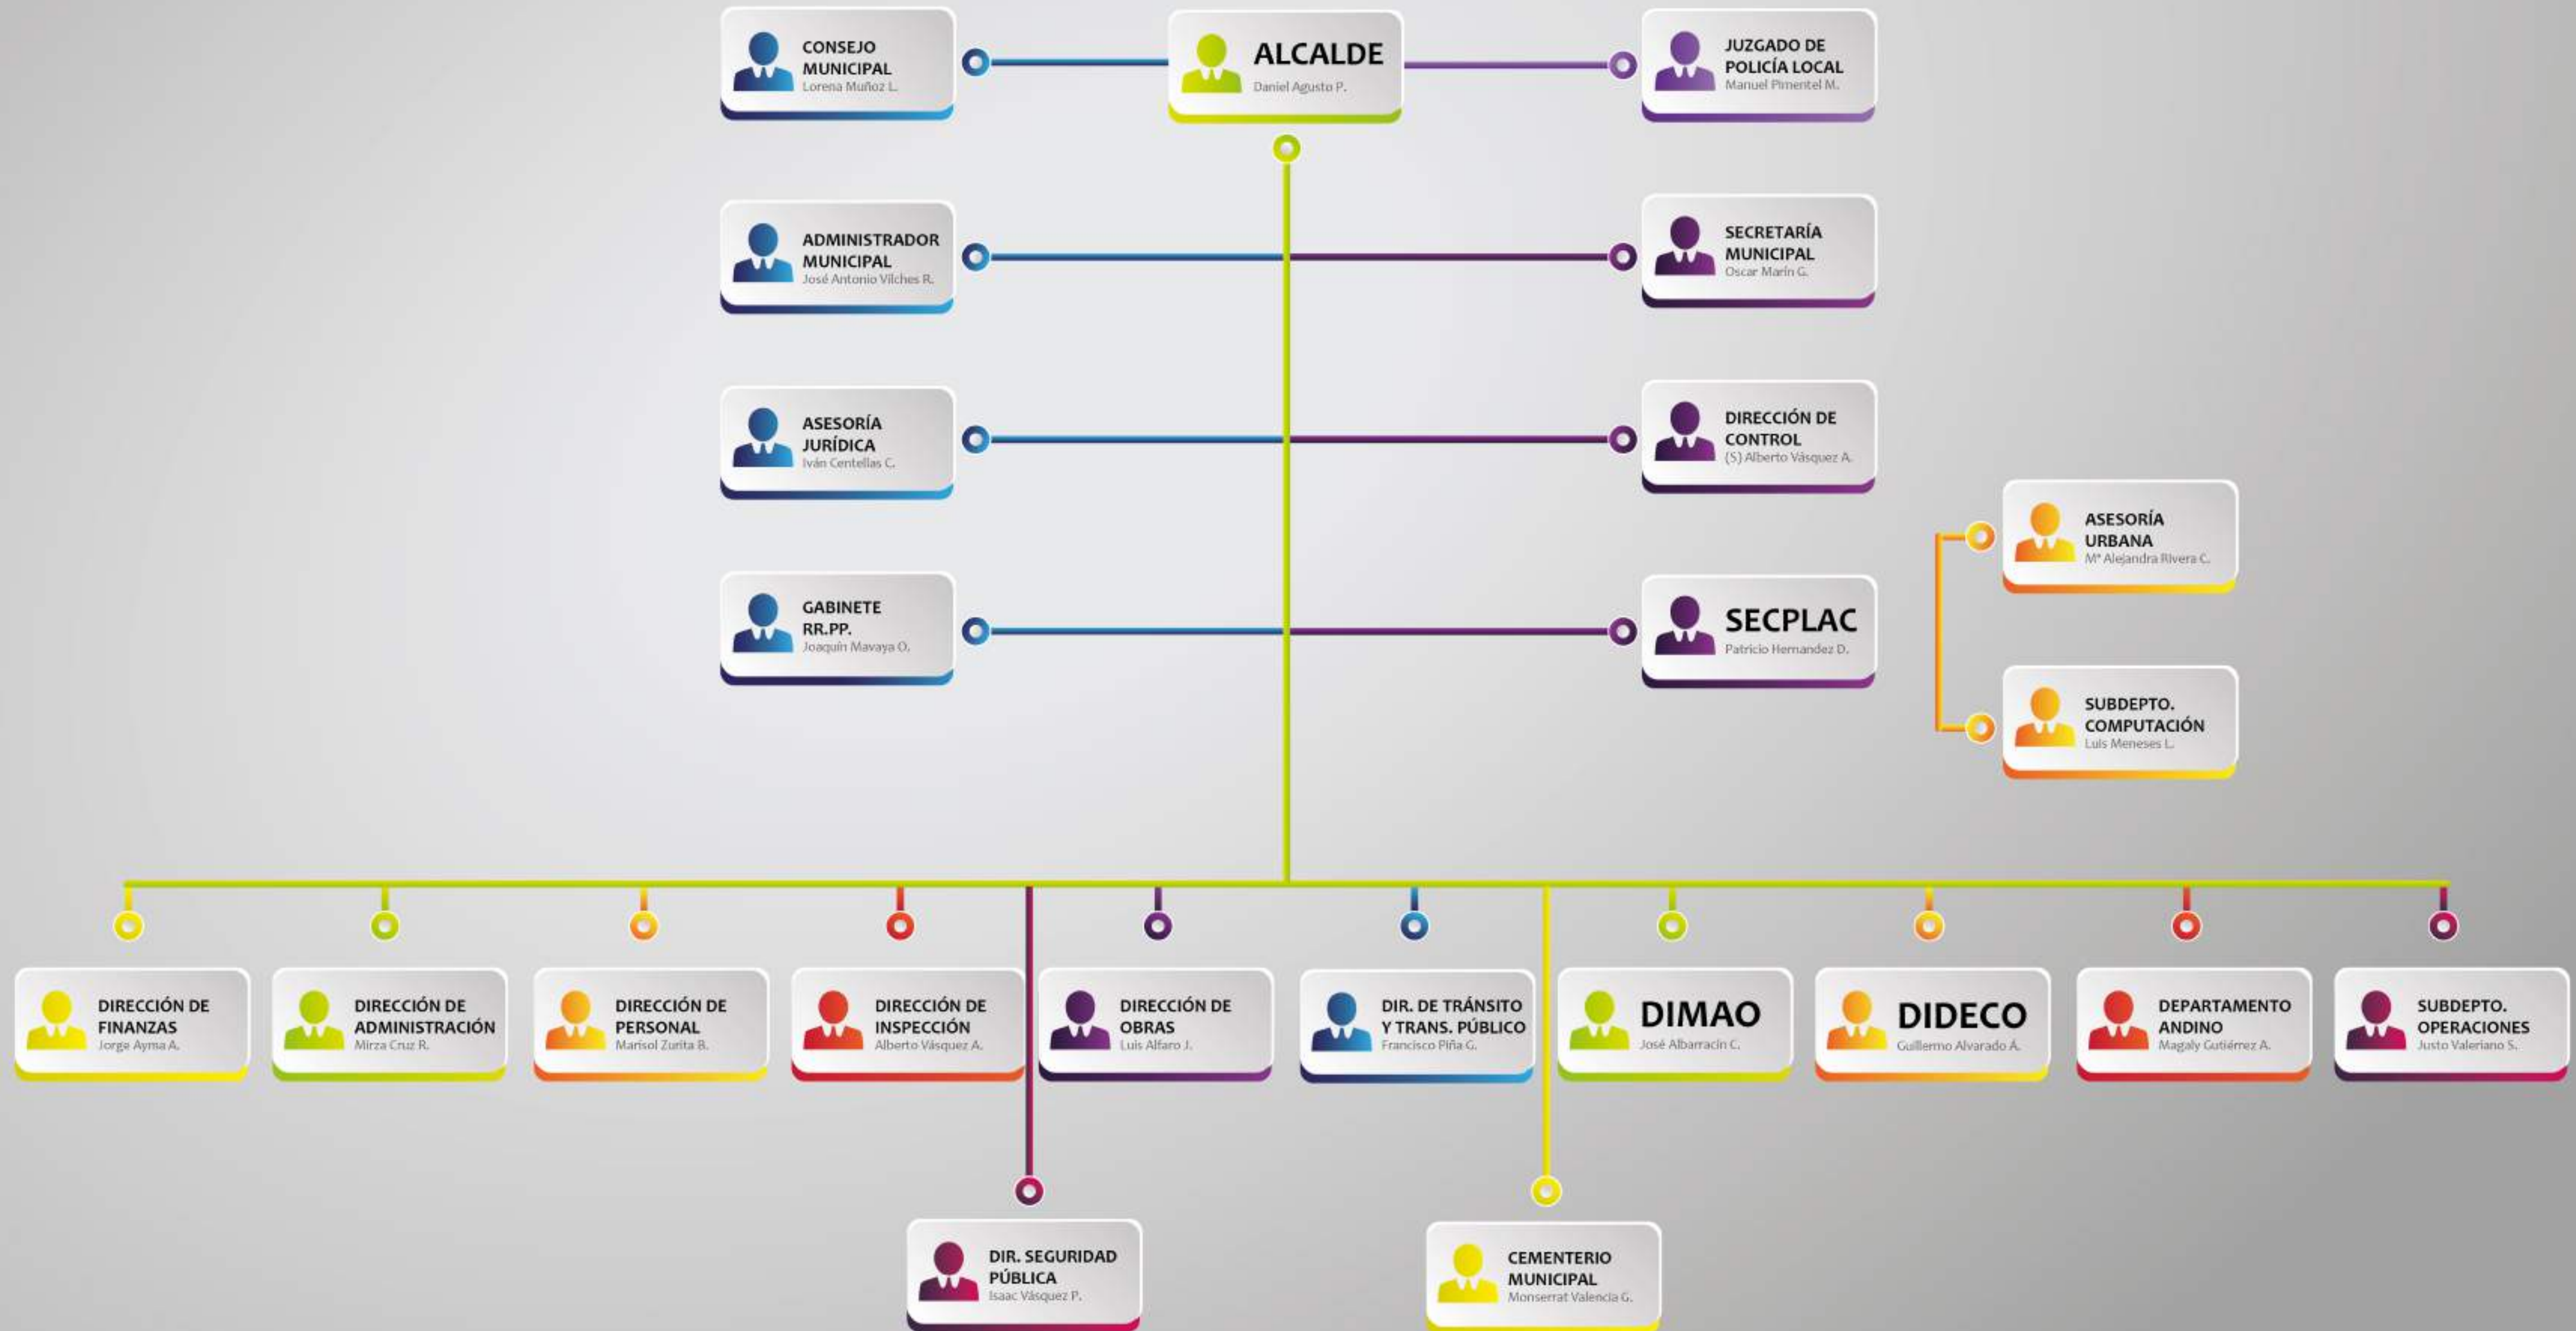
CONSEJO MUNICIPAL
Lorena Muñoz L.

ALCALDE
Daniel Agusto P.

JUZGADO DE POLICÍA LOCAL
Manuel Pimentel M.

ADMINISTRADOR MUNICIPAL
José Antonio Vilches R.

SECRETARÍA MUNICIPAL
Oscar Marín G.

ASESORÍA JURÍDICA
Iván Centellas C.

DIRECCIÓN DE CONTROL
(S) Alberto Vásquez A.

ASESORÍA URBANA
Mª Alejandra Rivera C.

GABINETE RR.PP.
Joaquín Mavaya O.

SECPLAC
Patricio Hernandez D.

SUBDEPTO. COMPUTACIÓN
Luis Meneses L.

DIRECCIÓN DE FINANZAS
Jorge Ayma A.

DIRECCIÓN DE ADMINISTRACIÓN
Mirza Cruz R.

DIRECCIÓN DE PERSONAL
Marisol Zurita B.

DIRECCIÓN DE INSPECCIÓN
Alberto Vásquez A.

DIRECCIÓN DE OBRAS
Luis Alfaro J.

DIR. DE TRÁNSITO Y TRANS. PÚBLICO
Francisco Piña G.

DIMAO
José Albarracín C.

DIDECO
Guillermo Alvarado A.

DEPARTAMENTO ANDINO
Magaly Gutiérrez A.

SUBDEPTO. OPERACIONES
Justo Valeriano S.

DIR. SEGURIDAD PÚBLICA
Isaac Vásquez P.

CEMENTERIO MUNICIPAL
Monserrat Valencia G.